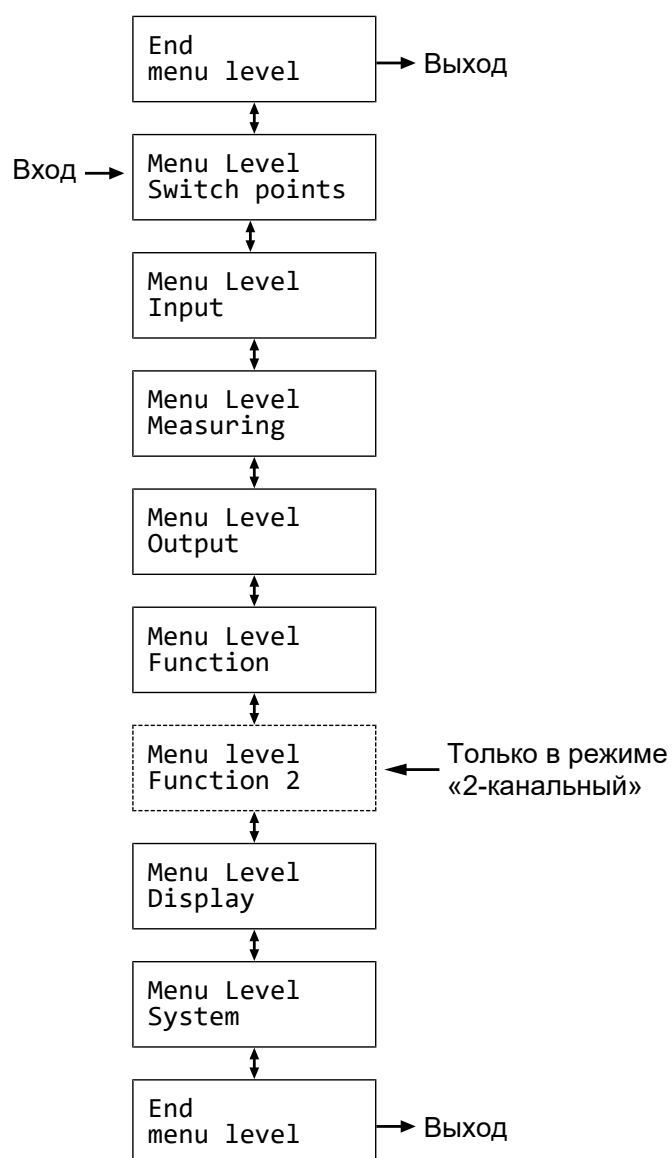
End
menu level

Выход

Вход

Menu Level
Switch points

Menu Level
Input

Menu Level
Measuring

Menu Level
Output

Menu Level
Function

Menu level
Function 2

Только в режиме «2-канальный»

Menu Level
Display

Menu Level
System

End
menu level

Выход